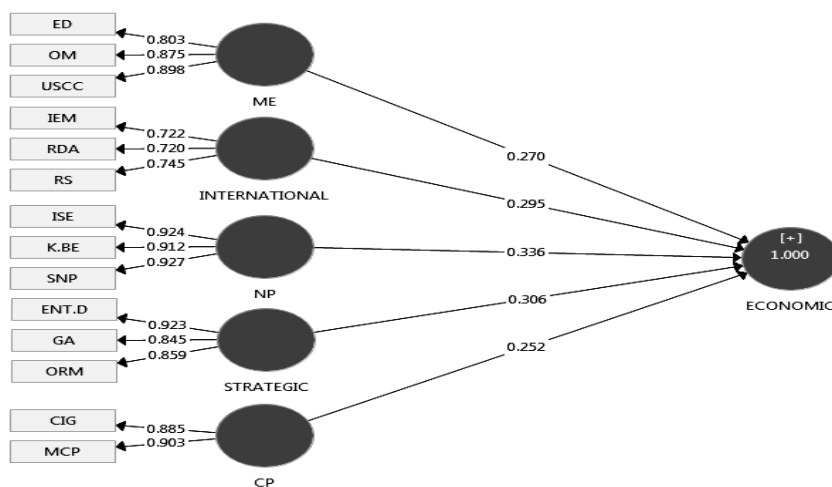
ED
OM
USCC
0.803
0.875
0.898
ME

IEM
RDA
RS
0.722
0.720
0.745
INTERNATIONAL

ISE
K.BE
SNP
0.924
0.912
0.927
NP

ENT.D
GA
ORM
0.923
0.845
0.859
STRATEGIC

CIG
MCP
0.885
0.903
CP

0.270
0.295
0.336
0.306
0.252

[+]
1.000
ECONOMIC